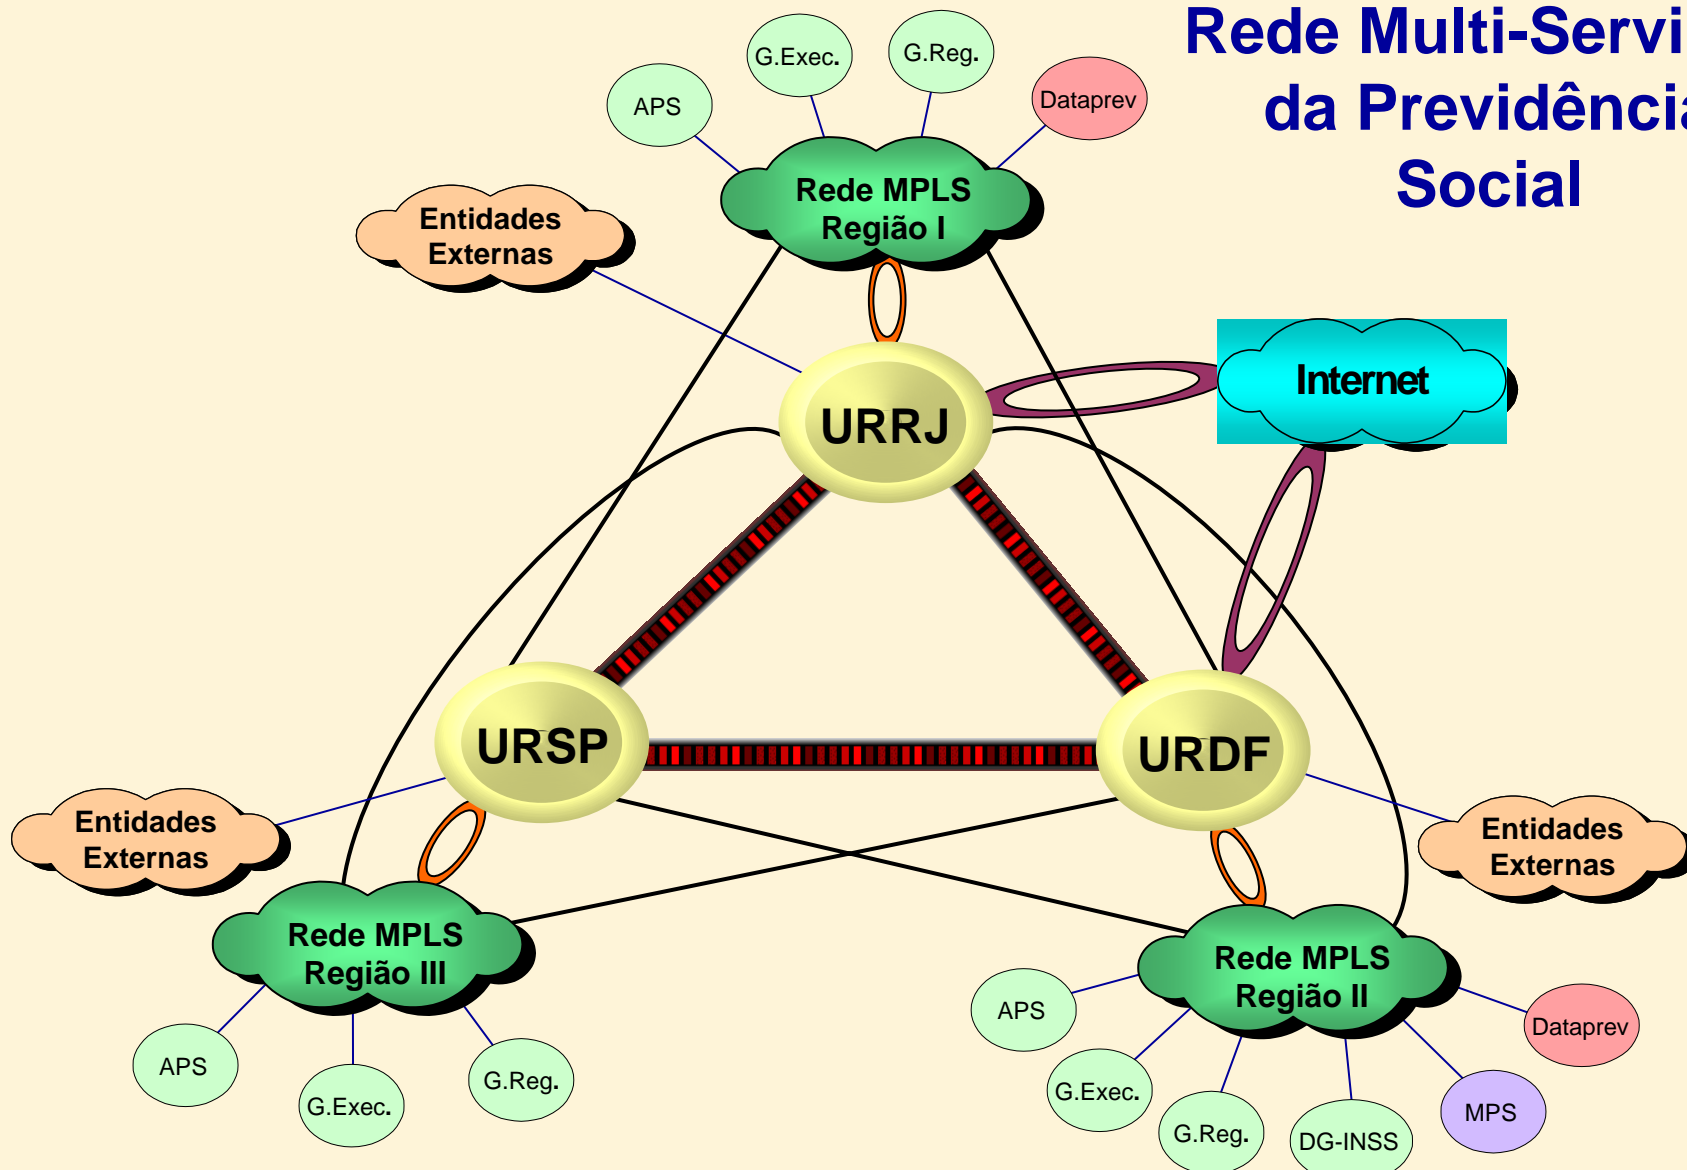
Rede Multi-Servi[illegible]
da Previdênci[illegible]
Social

APS
G.Exec.
G.Reg.
Dataprev

Rede MPLS
Região I

Entidades
Externas

Internet

URRJ

URSP

URDF

Entidades
Externas

Entidades
Externas

Rede MPLS
Região III

Rede MPLS
Região II

APS
G.Exec.
G.Reg.

APS
G.Exec.
G.Reg.
DG-INSS
MPS
Dataprev